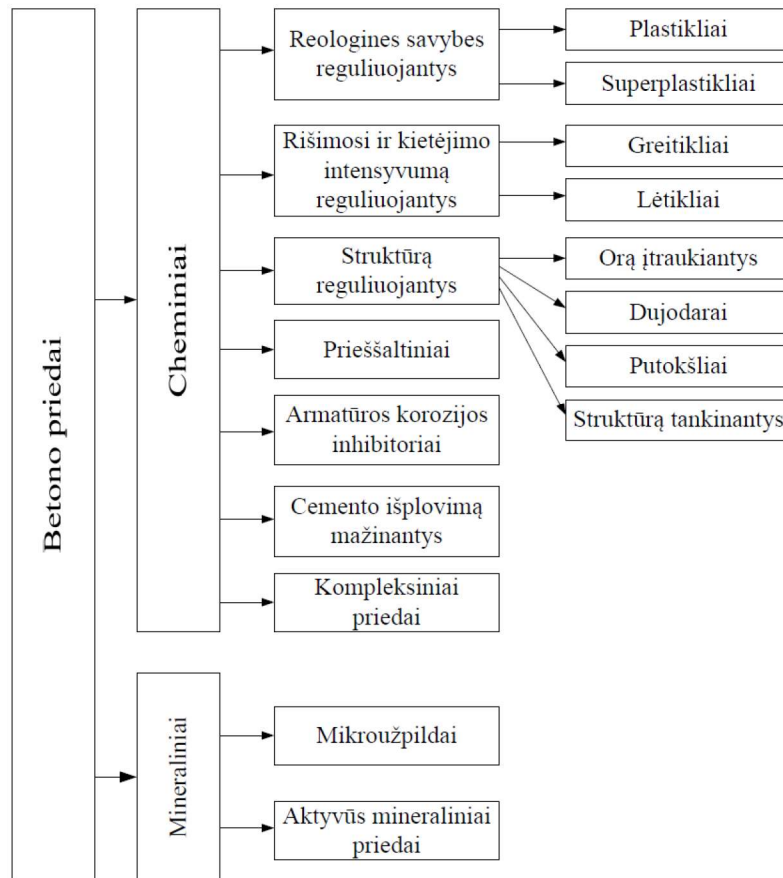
Betono priedai

Cheminiai

Reologines savybes reguliuojantys

Plastikliai

Superplastikliai

Rišimosi ir kietėjimo intensyvumą reguliuojantys

Greitikliai

Lėtikliai

Struktūrą reguliuojantys

Orą įtraukiantys

Dujodarai

Putokšliai

Struktūrą tankinantys

Prieššaltiniai

Armatūros korozijos inhibitoriai

Cemento išplovimą mažinantys

Kompleksiniai priedai

Mineraliniai

Mikroužpildai

Aktyvūs mineraliniai priedai